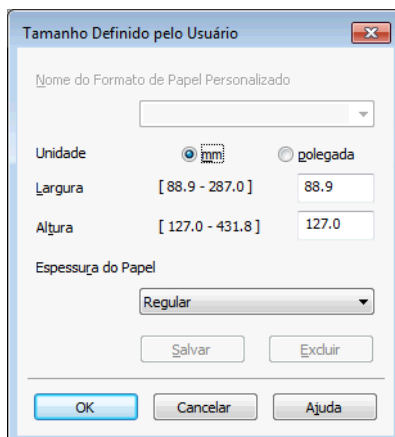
Tamanho Definido pelo Usuário

Nome do Formato de Papel Personalizado

Unidade
mm
polegada

Largura
[ 88.9 - 287.0 ]
88.9

Altura
[ 127.0 - 431.8 ]
127.0

Espessura do Papel

Regular

Salvar
Excluir

OK
Cancelar
Ajuda